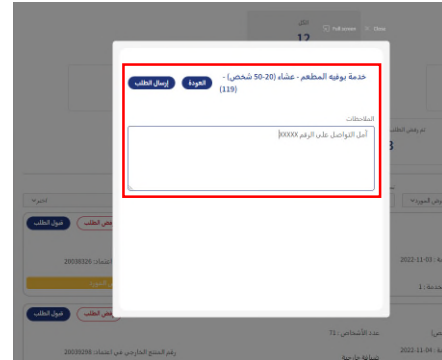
الكل
12
Full screen
Close

خدمة بوفيه المطعم - عشاء (20-50 شخص) - (119)
العودة
إرسال الطلب

الملاحظات
أمل التواصل على الرقم XXXXX

قبول الطلب
رفض الطلب
اعتماد: 20039320
2022-11-03
1
قبول الطلب
رفض الطلب
عدد الأشخاص : 71
رقم المبلغ الخارجي عن اعتماد: 20039398
2022-11-04